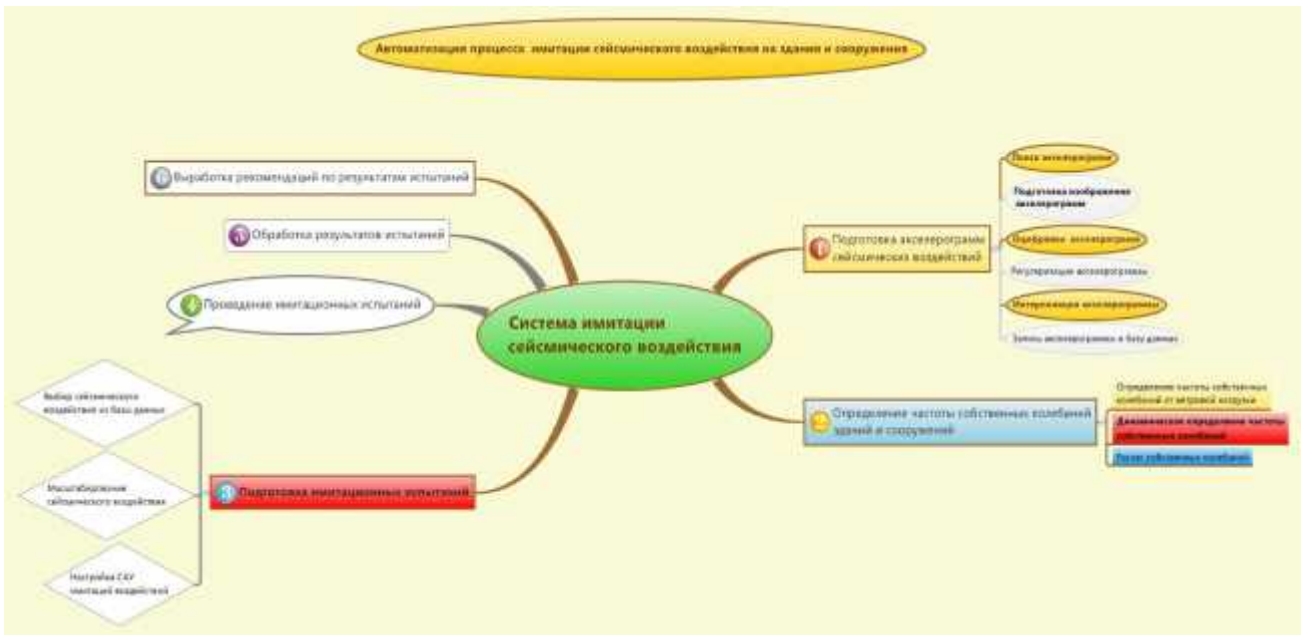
Автоматизация процесса имитации сейсмического воздействия на здания и сооружения

Система имитации сейсмического воздействия

Выработка рекомендаций по результатам испытаний

Обработка результатов испытаний

Проведение имитационных испытаний

Подготовка имитационных испытаний

Выбор сейсмического воздействия из базы данных

Масштабирование сейсмического воздействия

Настройка САУ имитацией воздействий

Подготовка акселерограмм сейсмических воздействий

Поиск акселерограммы

Подготовка изображения акселерограмм

Оцифровка акселерограммы

Регуляризация акселерограммы

Интерполяция акселерограммы

Запись акселерограммы в базу данных

Определение частоты собственных колебаний зданий и сооружений

Определение частоты собственных колебаний от ветровой нагрузки

Динамическое определение частоты собственных колебаний

Расчет собственных колебаний